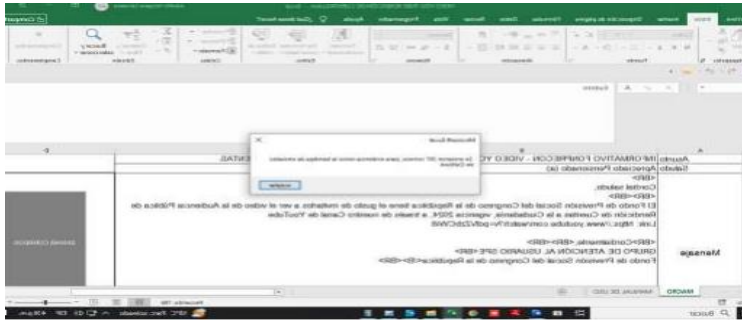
Archivo Inicio Insertar Disposición de página Fórmulas Datos Revisar Vista Programador Ayuda ¿Qué desea hacer?

Compartir

Buscar y seleccionar

Asunto INFORMATIVO FONPRECON - VIDEO YO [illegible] ENTAL

Saludo Apreciado Pensionado (a)

<BR>

Cordial saludo,

<BR><BR>

El Fondo de Previsión Social del Congreso de la República tiene el gusto de invitarlo a ver el video de la Audiencia Pública de Rendición de Cuentas a la Ciudadanía, vigencia 2024, a través de nuestro Canal de YouTube.

Link: https://www.youtube.com/watch?v=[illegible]

<BR><BR>Cordialmente,<BR><BR>

GRUPO DE ATENCIÓN AL USUARIO SPE<BR>

Fondo de Previsión Social del Congreso de la República<B></B>

Mensaje

Microsoft Excel

Se enviaron 287 correos, para evidenciar revise la bandeja de enviados de Outlook.

Aceptar

ENVIAR CORREOS

MACRO

Buscar

19°C